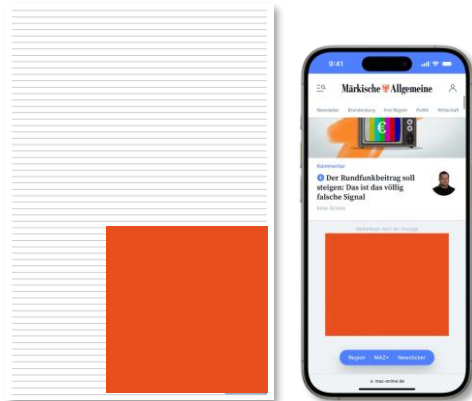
9:41

Märkische Allgemeine

Newsletter Brandenburg Ihre Region Politik Wirtschaft

Kommentar

Der Rundfunkbeitrag soll steigen: Das ist das völlig falsche Signal

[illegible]

Weiterlesen nach der Anzeige

Region MAZ+ Newsticker

maz-online.de